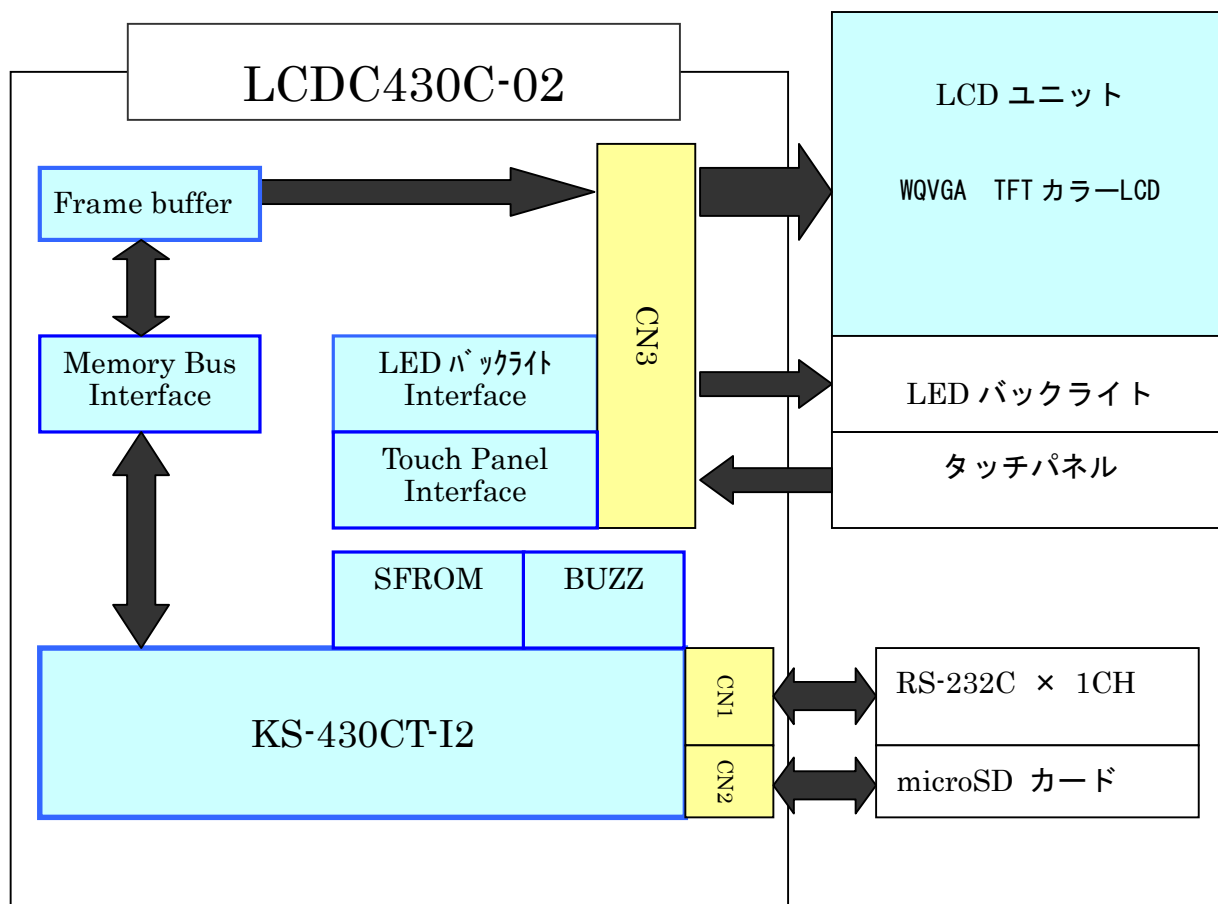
LCDC430C-02

Frame buffer

Memory Bus Interface

LED ﾊﾞｯｸﾗｲﾄ Interface

Touch Panel Interface

CN3

LCD ユニット

WQVGA TFT カラーLCD

LED バックライト

タッチパネル

SFROM

BUZZ

KS-430CT-I2

CN1

CN2

RS-232C × 1CH

microSD カード